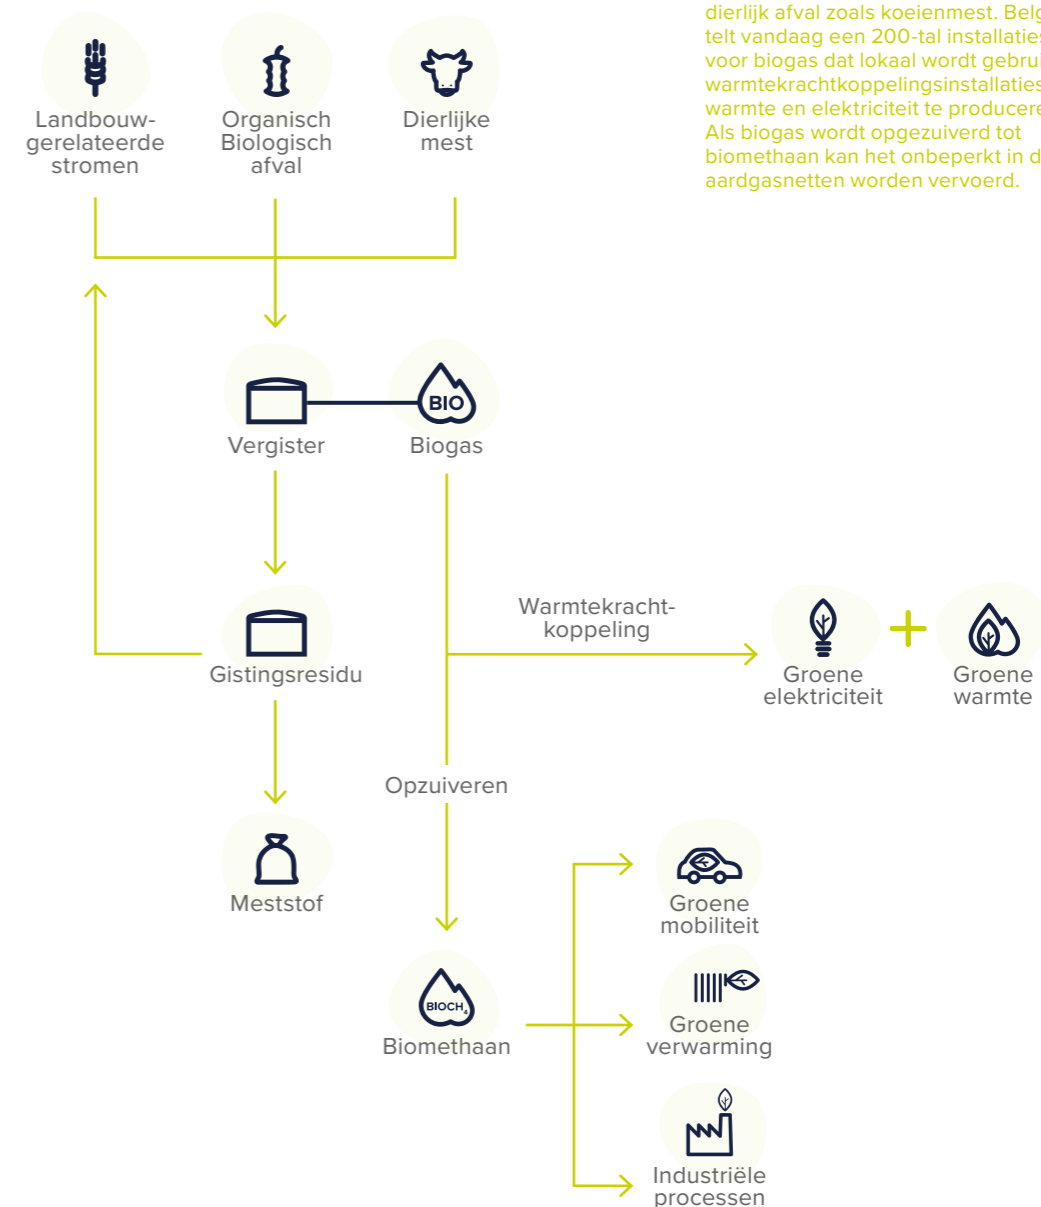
dierlijk afval zoals koeienmest. Belg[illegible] telt vandaag een 200-tal installatie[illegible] voor biogas dat lokaal wordt gebrui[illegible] warmtekrachtkoppelingsinstallatie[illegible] warmte en elektriciteit te produce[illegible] Als biogas wordt opgezuiverd tot biomethaan kan het onbeperkt in d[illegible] aardgasnetten worden vervoerd.

Landbouwgerelateerde stromen

Organisch Biologisch afval

Dierlijke mest

BIO

Vergister

Biogas

Gistingsresidu

Warmtekrachtkoppeling

Groene elektriciteit

+

Groene warmte

Opzuiveren

Meststof

Groene mobiliteit

BIOCH$_4$

Biomethaan

Groene verwarming

Industriële processen